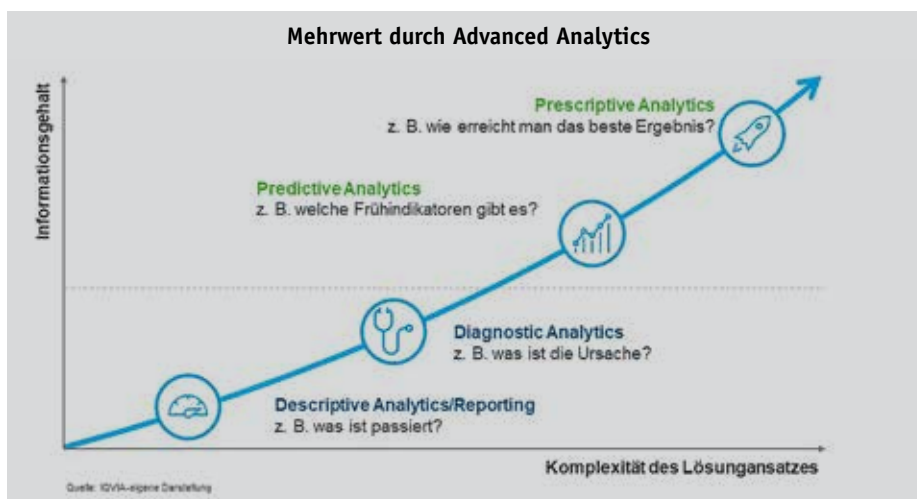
Mehrwert durch Advanced Analytics

Informationsgehalt

Prescriptive Analytics
z. B. wie erreicht man das beste Ergebnis?

Predictive Analytics
z. B. welche Frühindikatoren gibt es?

Diagnostic Analytics
z. B. was ist die Ursache?

Descriptive Analytics/Reporting
z. B. was ist passiert?

Komplexität des Lösunganſatzes

Quelle: IQVIA-eigene Darstellung